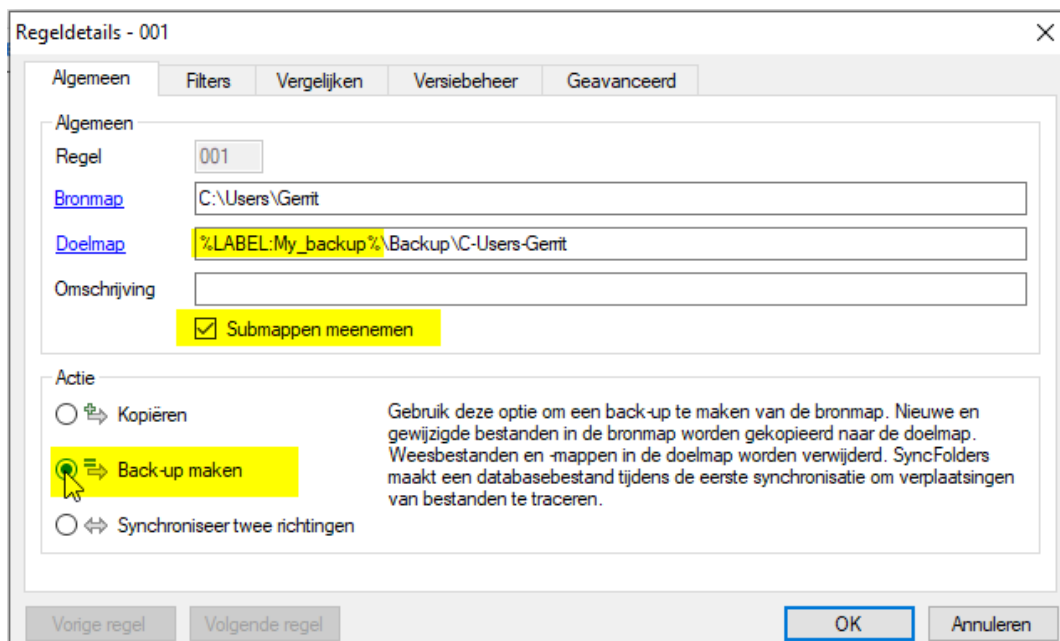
Regeldetails - 001

Algemeen | Filters | Vergelijken | Versiebeheer | Geavanceerd

Algemeen

Regel 001

Bronmap C:\Users\Gerrit

Doelmap %LABEL:My_backup%\Backup\C-Users-Gerrit

Omschrijving

Submappen meenemen

Actie

Kopiëren

Back-up maken

Synchroniseer twee richtingen

Gebruik deze optie om een back-up te maken van de bronmap. Nieuwe en gewijzigde bestanden in de bronmap worden gekopieerd naar de doelmap. Weesbestanden en -mappen in de doelmap worden verwijderd. SyncFolders maakt een databasebestand tijdens de eerste synchronisatie om verplaatsingen van bestanden te traceren.

Vorige regel | Volgende regel | OK | Annuleren